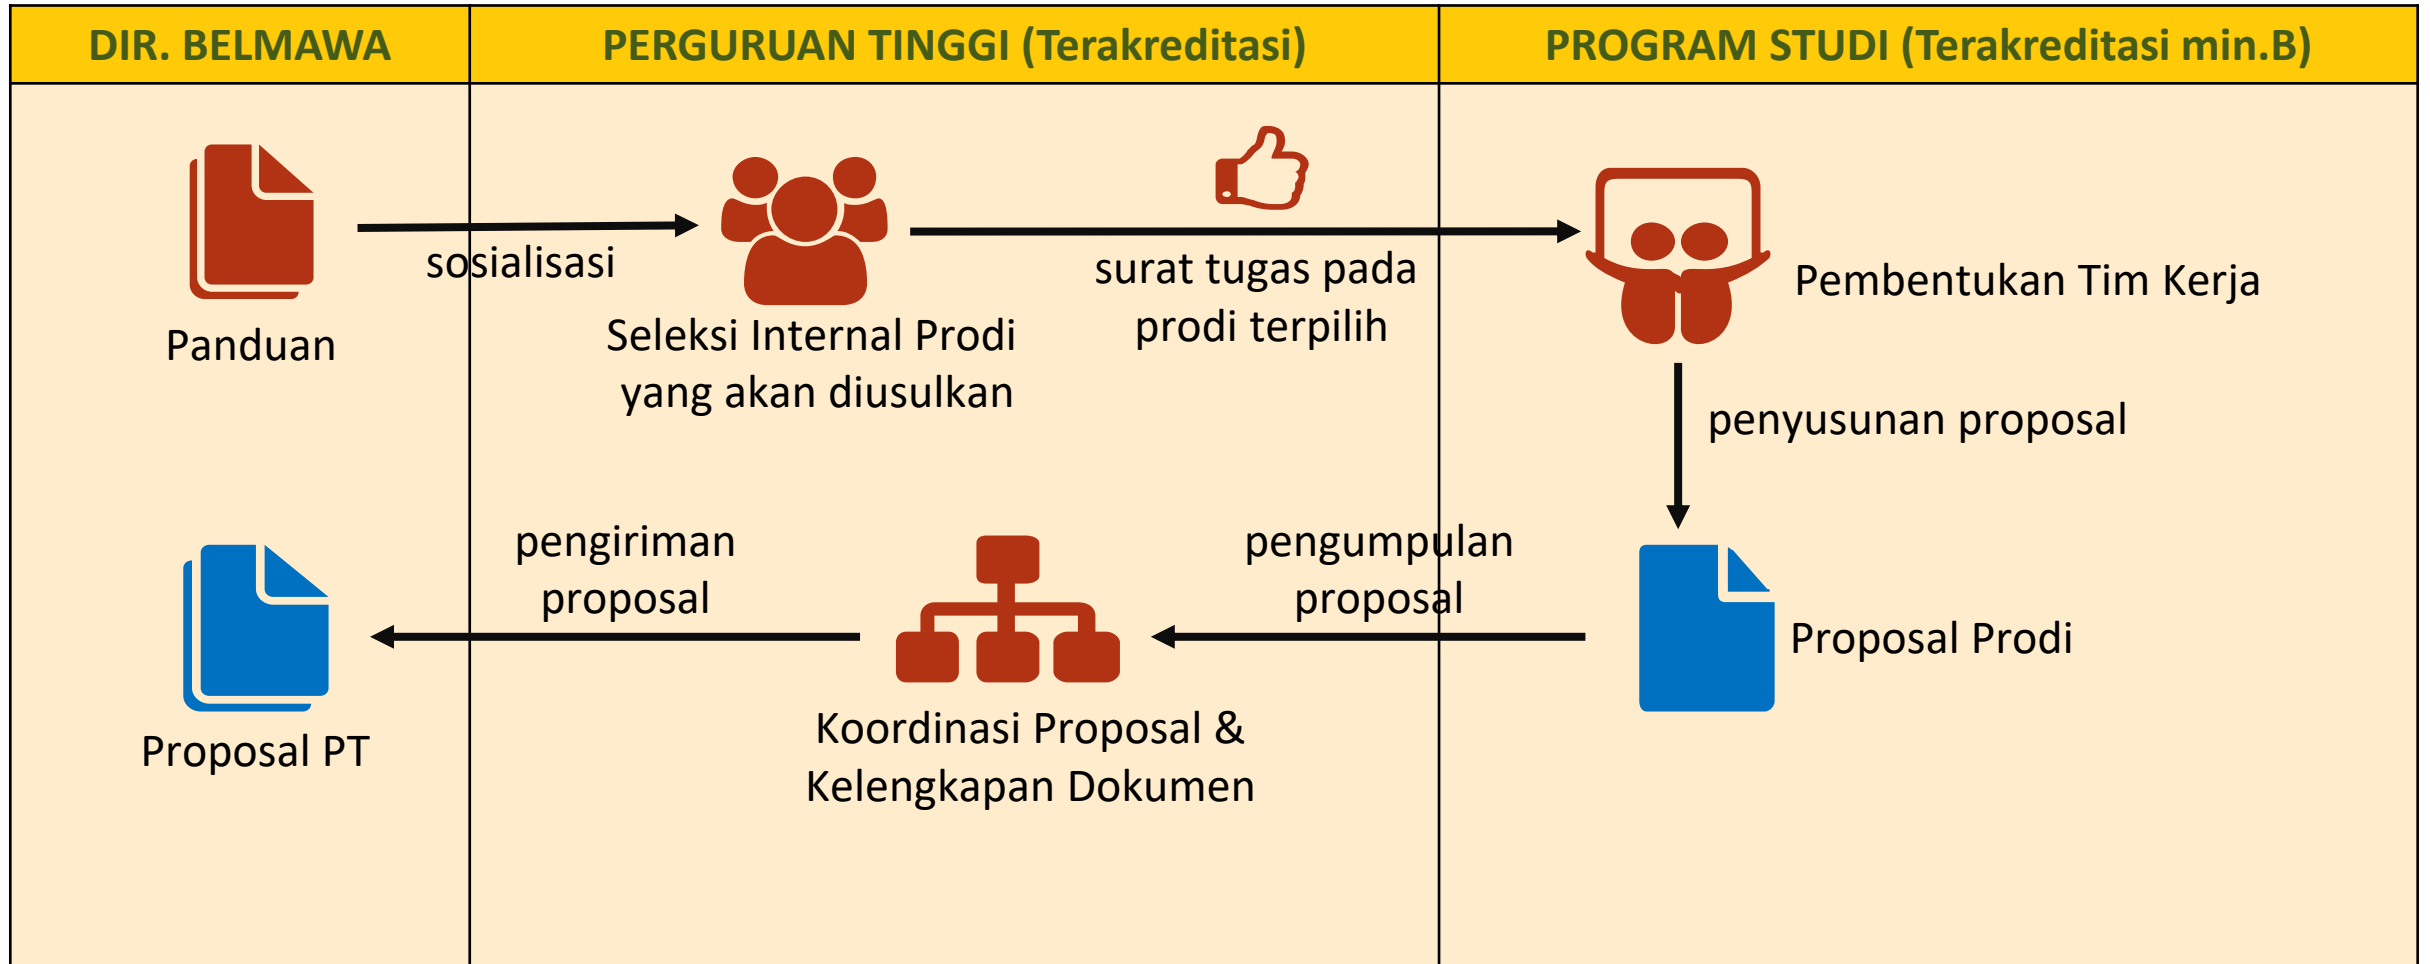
| DIR. BELMAWA | PERGURUAN TINGGI (Terakreditasi) | PROGRAM STUDI (Terakreditasi min.B) |
|---|---|---|

Panduan

sosialisasi

Seleksi Internal Prodi yang akan diusulkan

surat tugas pada prodi terpilih

Pembentukan Tim Kerja

penyusunan proposal

Proposal Prodi

pengumpulan proposal

Koordinasi Proposal & Kelengkapan Dokumen

pengiriman proposal

Proposal PT